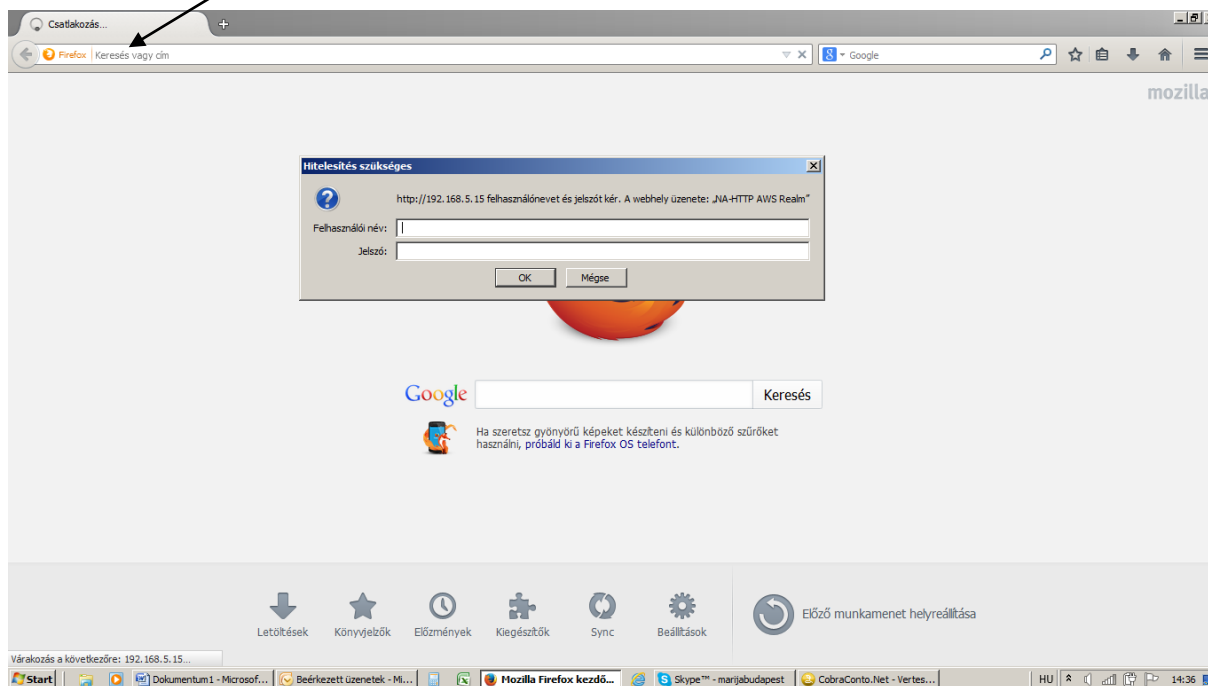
Csatlakozás...

Firefox Keresés vagy cím

Google

mozilla

Hitelesítés szükséges

http://192.168.5.15 felhasználónevet és jelszót kér. A webhely üzenete: „NA-HTTP AWS Realm"

Felhasználói név:

Jelszó:

OK Mégse

Google Keresés

Ha szeretsz gyönyörű képeket készíteni és különböző szűrőket használni, próbáld ki a Firefox OS telefont.

Letöltések Könyvjelzők Előzmények Kiegészítők Sync Beállítások

Előző munkamenet helyreállítása

Várakozás a következőre: 192.168.5.15...

Start Dokumentum1 - Microsof... Beérkezett üzenetek - Mi... Mozilla Firefox kezdő... Skype™ - marijabudapest CobraConto.Net - Vertes... HU 14:36